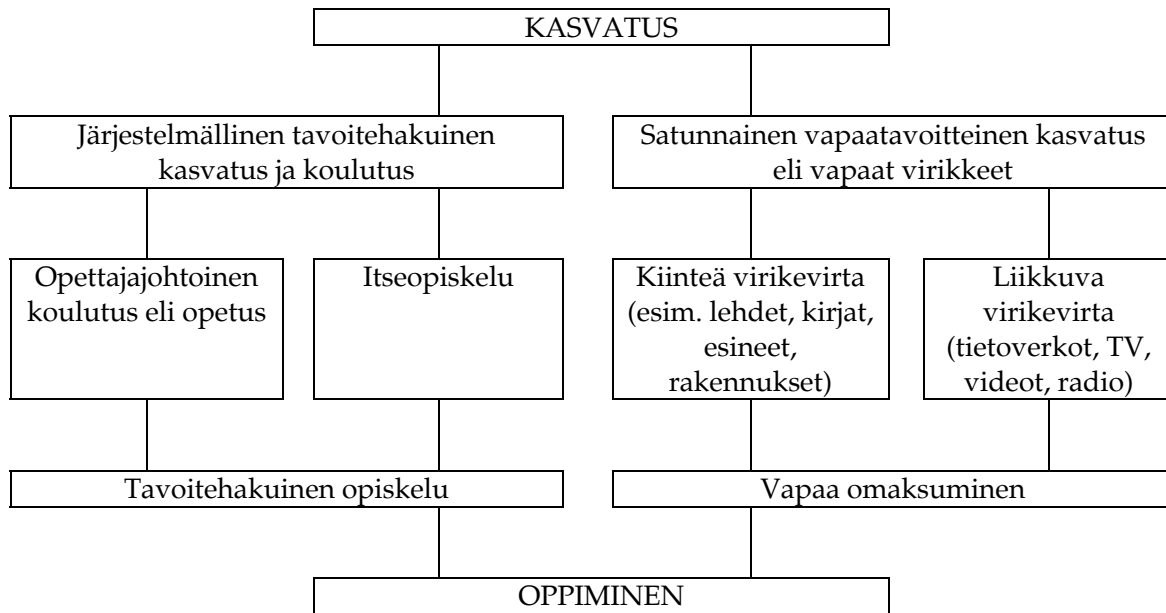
KASVATUS

Järjestelmällinen tavoitehakuinen kasvatus ja koulutus

Satunnainen vapaatavoitteinen kasvatus eli vapaat virikkeet

Opettajajohtoinen koulutus eli opetus

Itseopiskelu

Kiinteä virikevirta (esim. lehdet, kirjat, esineet, rakennukset)

Liikkuva virikevirta (tietoverkot, TV, videot, radio)

Tavoitehakuinen opiskelu

Vapaa omaksuminen

OPPIMINEN